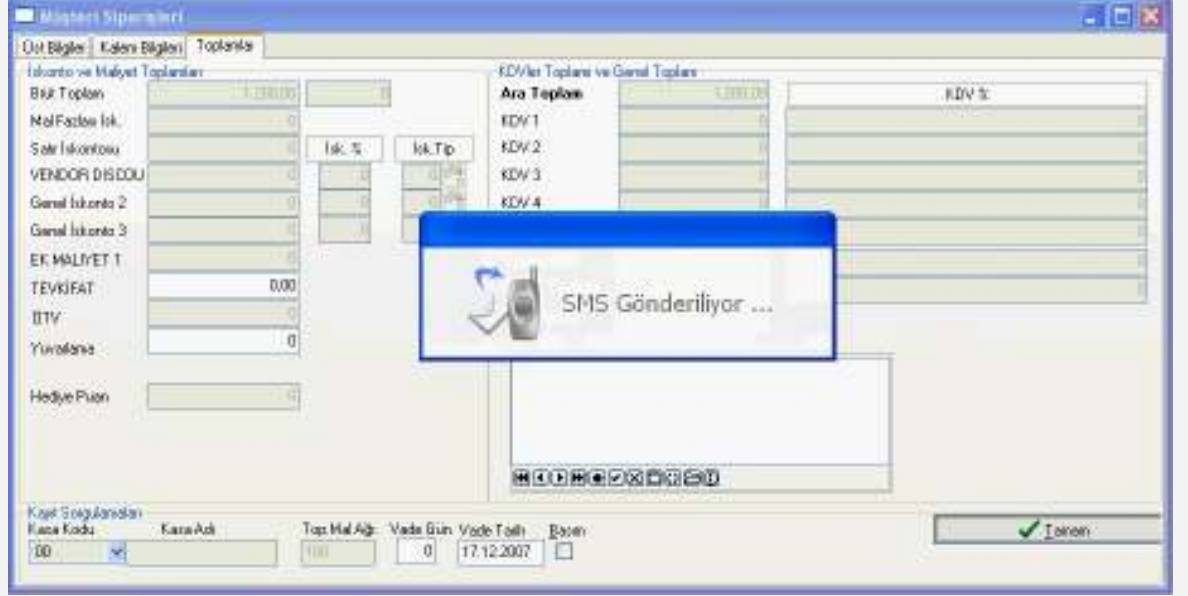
Müşteri Siparişleri

Üst Bilgiler | Kalem Bilgileri | Toplamlar

İskonto ve Maliyet Toplamları

Brüt Toplam 1.200,00 0

Mal Fazlası İsk. 0

Satır İskontosu 0 İsk. % İsk.Tip

VENDOR DISCOU 0 0 0

Genel İskonto 2 0 0 0

Genel İskonto 3 0 0

EK MALIYET 1 0

TEVKİFAT 0,00

ÖTV 0

Yuvarlama 0

Hediye Puan 0

KDV'ler Toplamı ve Genel Toplam

Ara Toplam 1.200,00 KDV %

KDV 1 0 0

KDV 2 0 0

KDV 3 0 0

KDV 4 0

SMS Gönderiliyor ...

Kayıt Sorgulamaları

Kasa Kodu Kasa Adı Top.Mal Ağr. Vade Gün Vade Tarih Basım

00 100 0 17.12.2007

Tamam